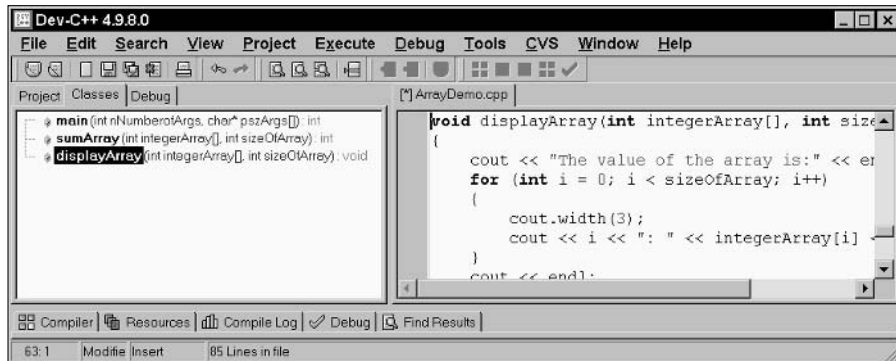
Dev-C++ 4.9.8.0

File Edit Search View Project Execute Debug Tools CVS Window Help

Project Classes Debug

main (int nNumberofArgs, char* pszArgs[]) : int
sumArray (int integerArray[], int sizeOfArray) : int
displayArray (int integerArray[], int sizeOfArray) : void

[*] ArrayDemo.cpp

void displayArray(int integerArray[], int size
{
    cout << "The value of the array is:" << en
    for (int i = 0; i < sizeOfArray; i++)
    {
        cout.width(3);
        cout << i << ": " << integerArray[i]
    }
    cout << endl;

Compiler | Resources | Compile Log | Debug | Find Results

63: 1 | Modifie | Insert | 85 Lines in file